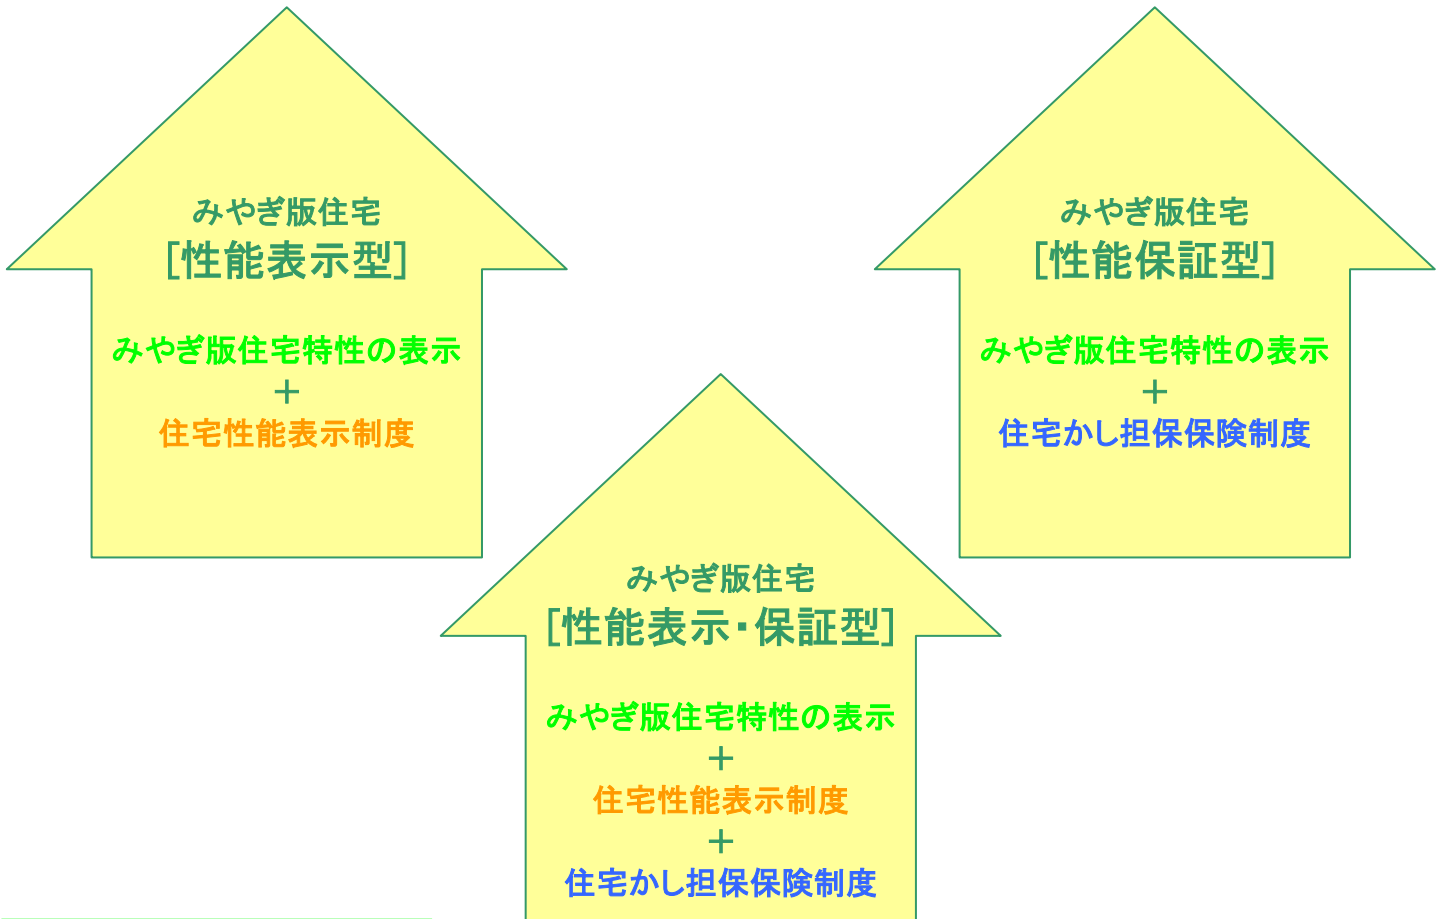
みやぎ版住宅
[性能表示型]

みやぎ版住宅特性の表示
＋
住宅性能表示制度

みやぎ版住宅
[性能保証型]

みやぎ版住宅特性の表示
＋
住宅かし担保保険制度

みやぎ版住宅
[性能表示・保証型]

みやぎ版住宅特性の表示
＋
住宅性能表示制度
＋
住宅かし担保保険制度